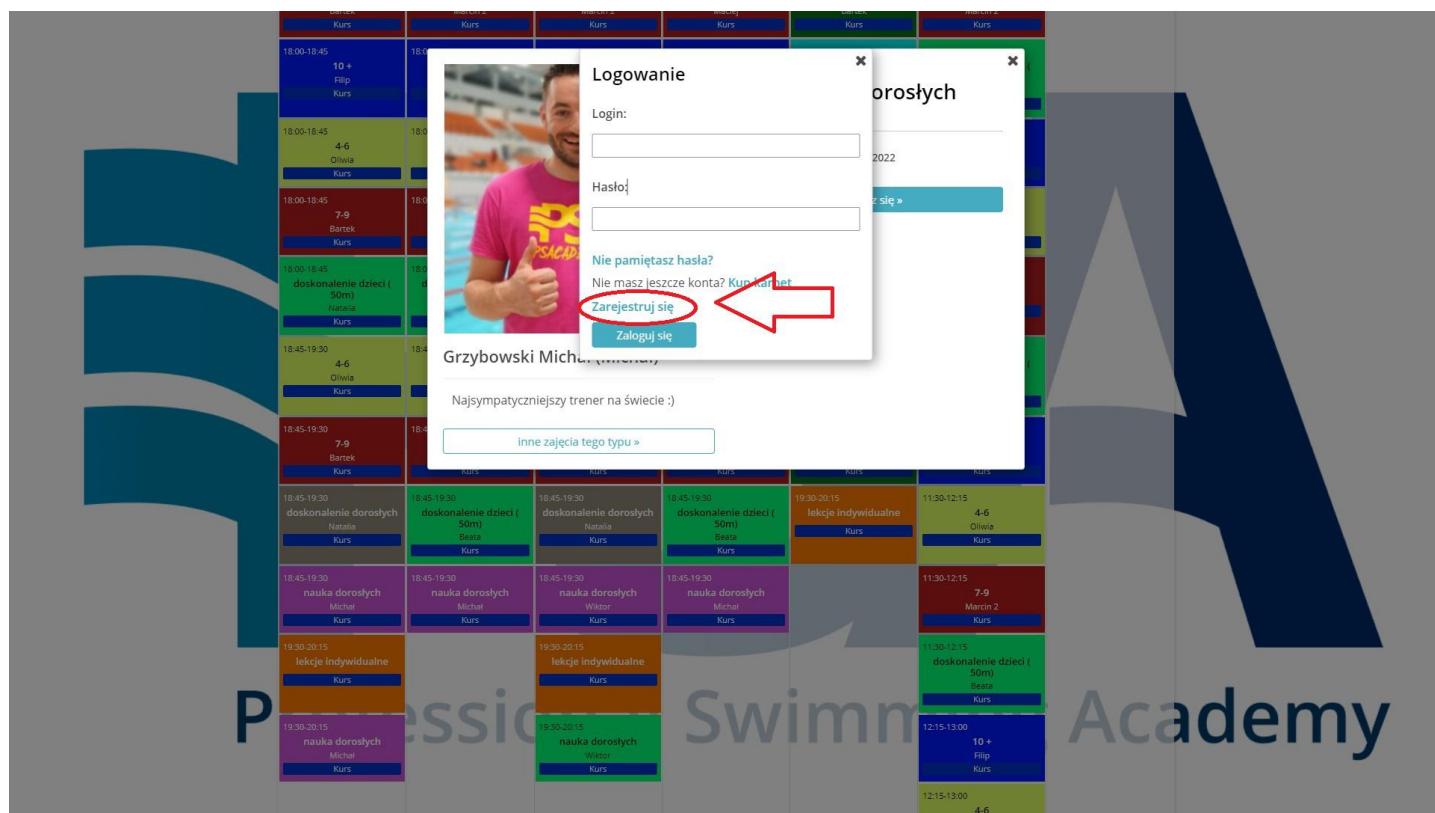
Logowanie

Login:

Hasło:

Nie pamiętasz hasła?

Nie masz jeszcze konta? Kup karnet

Zarejestruj się

Zaloguj się

Grzybowski Michał (Michał)

Najsympatyczniejszy trener na świecie :)

inne zajęcia tego typu »

orosłych

2022

z się »

18:00-18:45
10 +
Filip
Kurs

18:00-18:45
4-6
Oliwia
Kurs

18:00-18:45
7-9
Bartek
Kurs

18:00-18:45
doskonalenie dzieci ( 50m)
Natalia
Kurs

18:45-19:30
4-6
Oliwia
Kurs

18:45-19:30
7-9
Bartek
Kurs

18:45-19:30
doskonalenie dorosłych
Natalia
Kurs

18:45-19:30
doskonalenie dzieci ( 50m)
Beata
Kurs

18:45-19:30
doskonalenie dorosłych
Natalia
Kurs

18:45-19:30
doskonalenie dzieci ( 50m)
Beata
Kurs

19:30-20:15
lekcje indywidualne
Kurs

11:30-12:15
4-6
Oliwia
Kurs

18:45-19:30
nauka dorosłych
Michał
Kurs

18:45-19:30
nauka dorosłych
Michał
Kurs

18:45-19:30
nauka dorosłych
Wiktor
Kurs

18:45-19:30
nauka dorosłych
Michał
Kurs

11:30-12:15
7-9
Marcin 2
Kurs

19:30-20:15
lekcje indywidualne
Kurs

19:30-20:15
lekcje indywidualne
Kurs

11:30-12:15
doskonalenie dzieci ( 50m)
Beata
Kurs

19:30-20:15
nauka dorosłych
Michał
Kurs

19:30-20:15
nauka dorosłych
Wiktor
Kurs

12:15-13:00
10 +
Filip
Kurs

12:15-13:00
4-6

Professional Swimming Academy